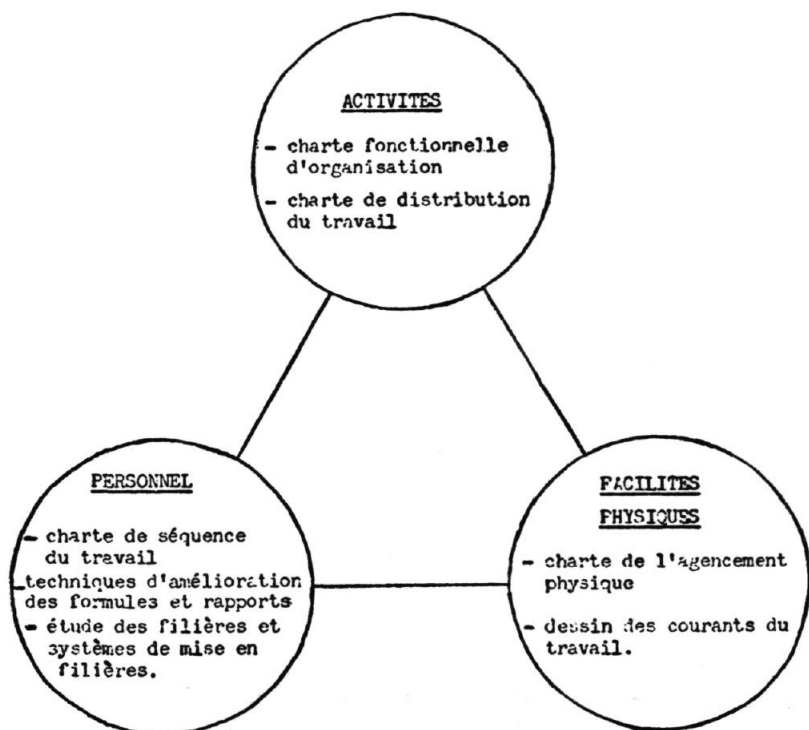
ACTIVITES

- charte fonctionnelle d'organisation
- charte de distribution du travail

PERSONNEL

- charte de séquence du travail
- techniques d'amélioration des formules et rapports
- étude des filières et systèmes de mise en filières.

FACILITES PHYSIQUES

- charte de l'agencement physique
- dessin des courants du travail.